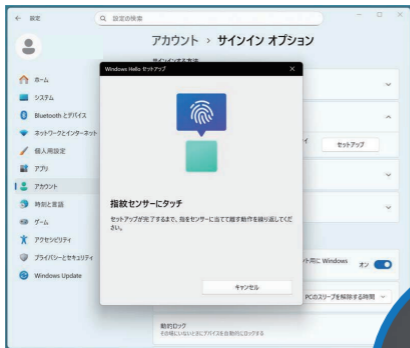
← 設定

設定の検索

アカウント › サインイン オプション

ホーム
システム
Bluetooth とデバイス
ネットワークとインターネット
個人用設定
アプリ
アカウント
時刻と言語
ゲーム
アクセシビリティ
プライバシーとセキュリティ
Windows Update

Windows Hello セットアップ ×

指紋センサーにタッチ

セットアップが完了するまで、指をセンサーに当てて離す動作を繰り返してください。

キャンセル

セットアップ

Windows

オン

PCのスリープを解除する時間

動的ロック